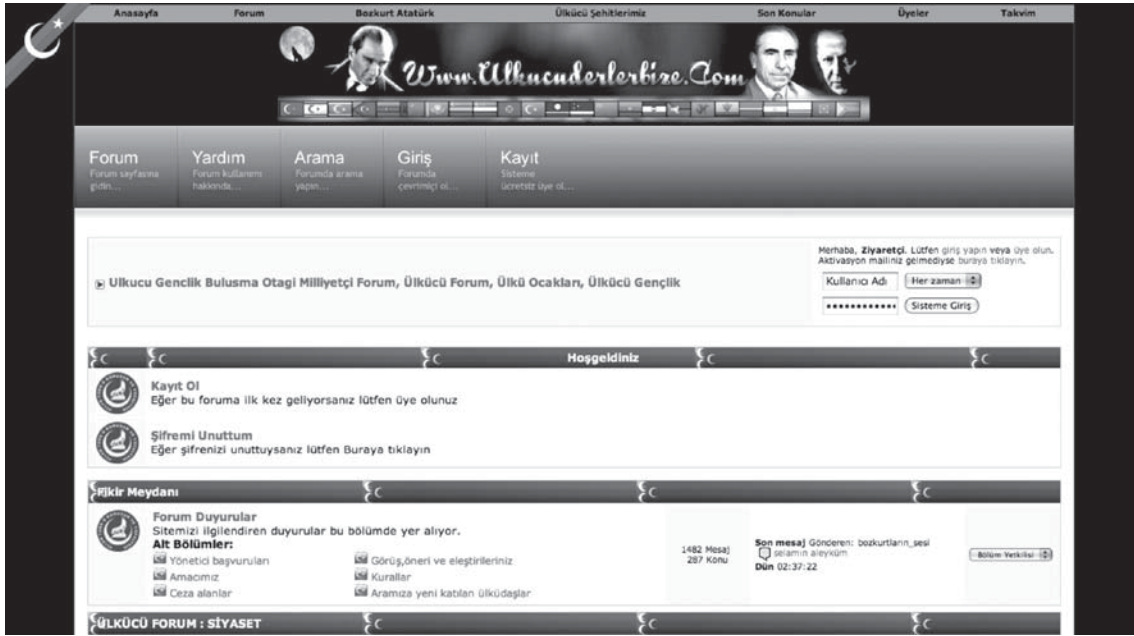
Anasayfa Forum Bozkurt Atatürk Ülkücü Şehitlerimiz Son Konular Üyeler Takvim

Www.Ulkuculerbize.Com

Forum
Forum sayfasına gidin...

Yardım
Forum kullanımı hakkında...

Arama
Forumda arama yapın...

Giriş
Forumda çevrimiçi ol...

Kayıt
Sisteme ücretsiz üye ol...

Ulkucu Genclik Bulusma Otagi Milliyetçi Forum, Ülkücü Forum, Ülkü Ocakları, Ülkücü Gençlik

Merhaba, Ziyaretçi. Lütfen giriş yapın veya üye olun. Aktivasyon mailiniz gelmediyse buraya tıklayın.

Kullanıcı Adı
Her zaman
••••••••••••
Sisteme Giriş

Hoşgeldiniz

Kayıt Ol
Eğer bu foruma ilk kez geliyorsanız lütfen üye olunuz

Şifremi Unuttum
Eğer şifrenizi unuttuysanız lütfen Buraya tıklayın

Fikir Meydanı

Forum Duyurular
Sitemizi ilgilendiren duyurular bu bölümde yer alıyor.
Alt Bölümler:
Yönetici başvuruları
Görüş,öneri ve eleştirileriniz
Amacımız
Kurallar
Ceza alanlar
Aramıza yeni katılan ülküdaşlar

1482 Mesaj
287 Konu

Son mesaj Gönderen: bozkurtların_sesi
selamın aleyküm
Dün 02:37:22

Bölüm Yetkilisi

ÜLKÜCÜ FORUM : SİYASET